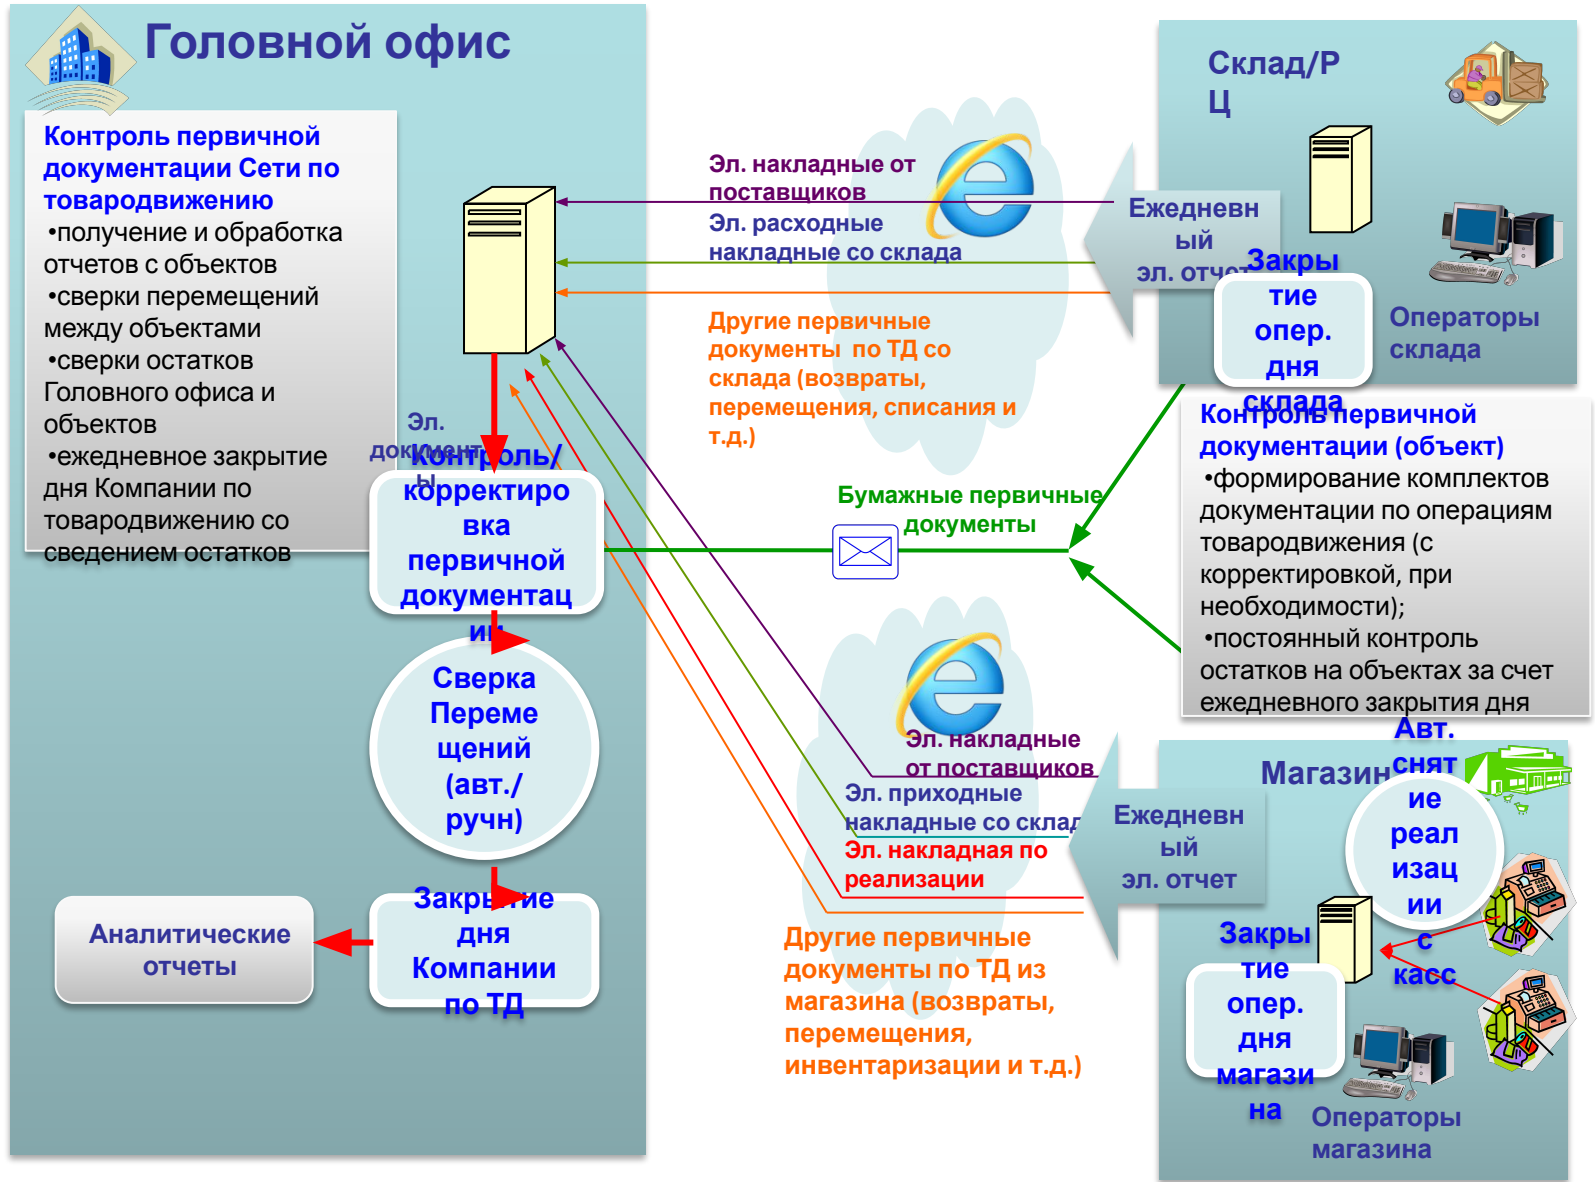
Головной офис

Контроль первичной документации Сети по товародвижению
•получение и обработка отчетов с объектов
•сверки перемещений между объектами
•сверки остатков Головного офиса и объектов
•ежедневное закрытие дня Компании по товародвижению со сведением остатков

Эл. накладные от поставщиков
Эл. расходные накладные со склада

Склад/РЦ

Ежедневный эл. отчет

Закрытие опер. дня склада

Операторы склада

Другие первичные документы по ТД со склада (возвраты, перемещения, списания и т.д.)

Эл. документы

Контроль/корректировка первичной документации

Бумажные первичные документы

Контроль первичной документации (объект)
•формирование комплектов документации по операциям товародвижения (с корректировкой, при необходимости);
•постоянный контроль остатков на объектах за счет ежедневного закрытия дня

Сверка Перемещений (авт./ручн)

Эл. накладные от поставщиков
Эл. приходные накладные со склада
Эл. накладная по реализации

Магазин

Авт. снятие реализации с касс

Ежедневный эл. отчет

Другие первичные документы по ТД из магазина (возвраты, перемещения, инвентаризации и т.д.)

Закрытие опер. дня магазина

Операторы магазина

Аналитические отчеты

Закрытие дня Компании по ТД